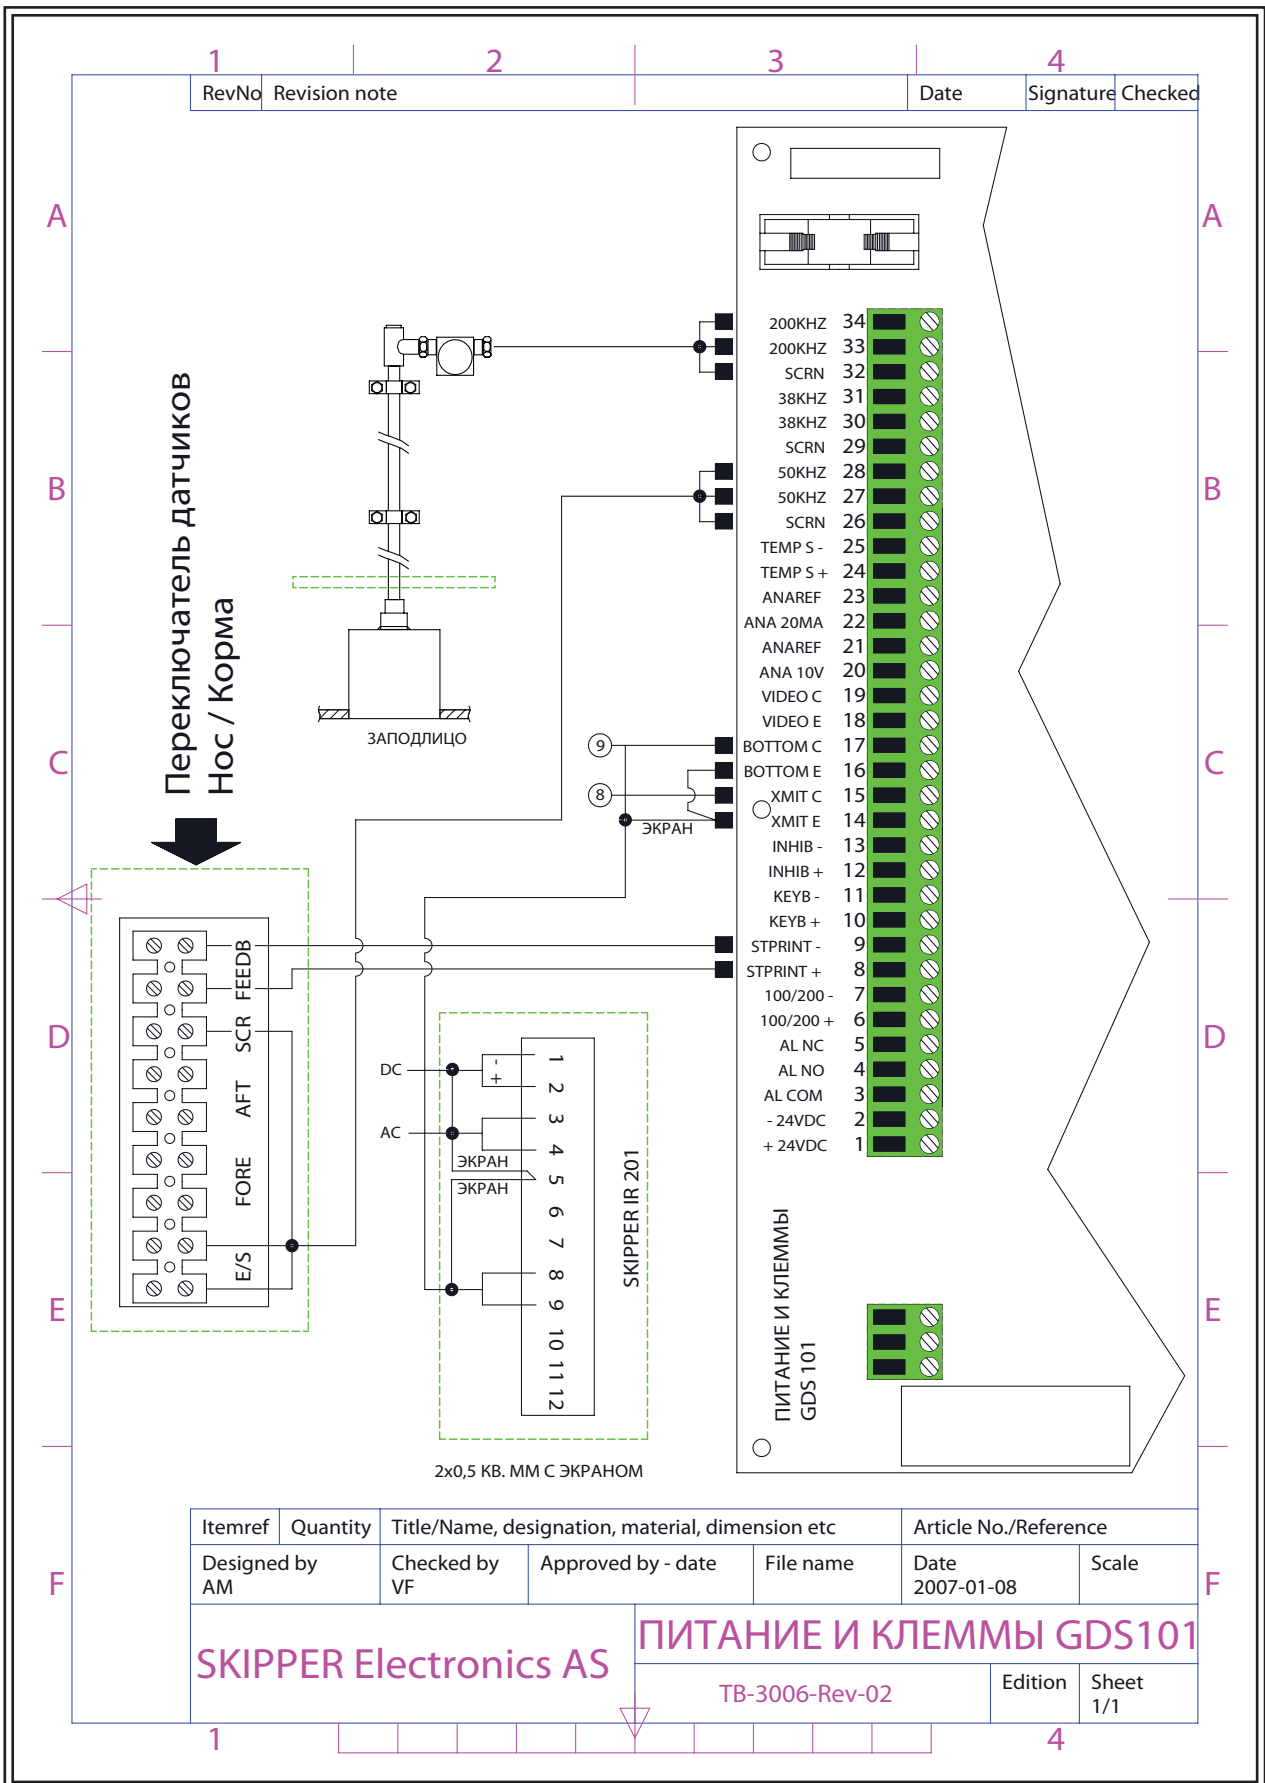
1 2 3 4

| RevNo | Revision note | Date | Signature | Checked |
|---|---|---|---|---|

A
B
C
D
E
F

Переключатель датчиков
Нос / Корма

ЗАПОДЛИЦО

200KHZ 34
200KHZ 33
SCRN 32
38KHZ 31
38KHZ 30
SCRN 29
50KHZ 28
50KHZ 27
SCRN 26
TEMP S - 25
TEMP S + 24
ANAREF 23
ANA 20MA 22
ANAREF 21
ANA 10V 20
VIDEO C 19
VIDEO E 18
BOTTOM C 17
BOTTOM E 16
XMIT C 15
XMIT E 14
INHIB - 13
INHIB + 12
KEYB - 11
KEYB + 10
STPRINT - 9
STPRINT + 8
100/200 - 7
100/200 + 6
AL NC 5
AL NO 4
AL COM 3
- 24VDC 2
+ 24VDC 1

9
8
ЭКРАН

FEEDB
SCR
AFT
FORE
E/S

DC
AC
- +
ЭКРАН
ЭКРАН
1 2 3 4 5 6 7 8 9 10 11 12
SKIPPER IR 201

2x0,5 КВ. ММ С ЭКРАНОМ

ПИТАНИЕ И КЛЕММЫ
GDS 101

| Itemref | Quantity | Title/Name, designation, material, dimension etc | Article No./Reference |
|---|---|---|---|

| Designed by AM | Checked by VF | Approved by - date | File name | Date 2007-01-08 | Scale |
|---|---|---|---|---|---|

SKIPPER Electronics AS
ПИТАНИЕ И КЛЕММЫ GDS101
TB-3006-Rev-02
Edition
Sheet 1/1

1 4